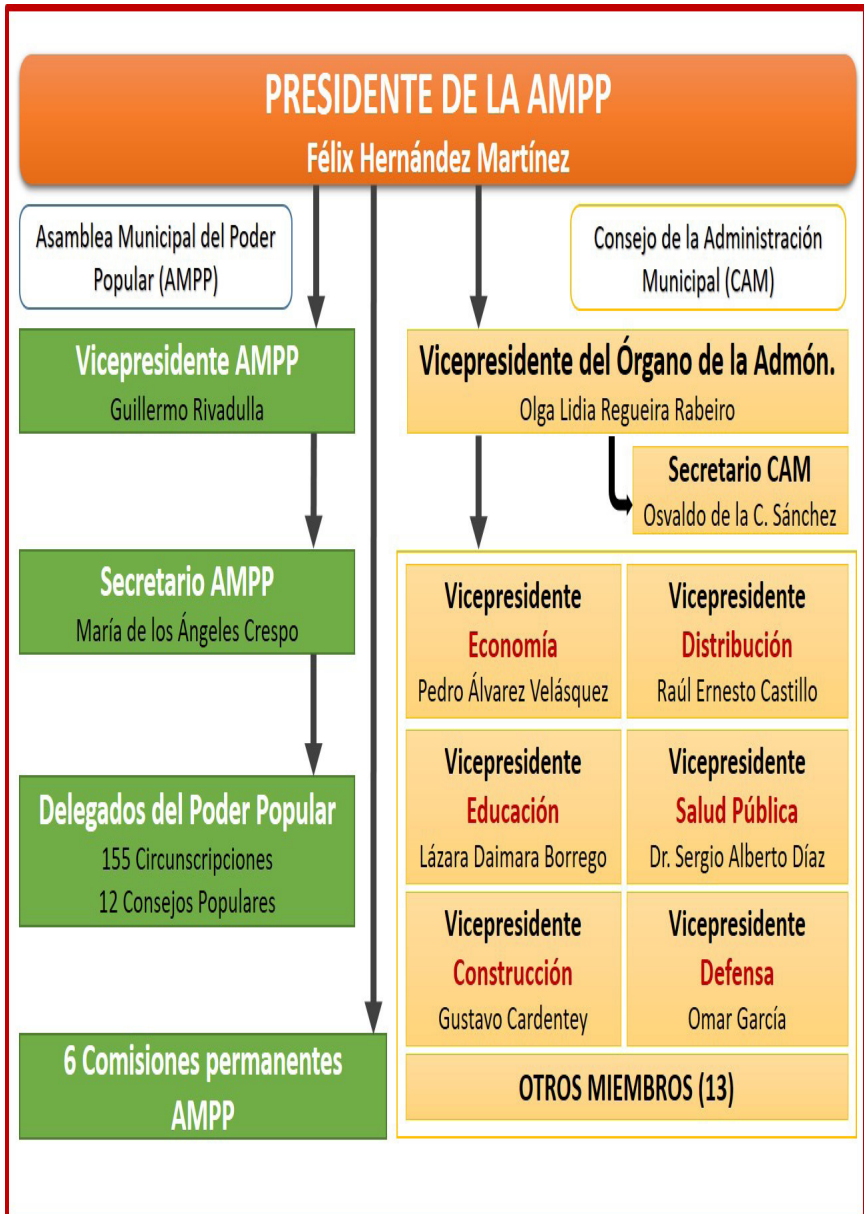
PRESIDENTE DE LA AMPP
Félix Hernández Martínez

Asamblea Municipal del Poder Popular (AMPP)

Consejo de la Administración Municipal (CAM)

Vicepresidente AMPP
Guillermo Rivadulla

Vicepresidente del Órgano de la Admón.
Olga Lidia Regueira Rabeiro

Secretario CAM
Osvaldo de la C. Sánchez

Secretario AMPP
María de los Ángeles Crespo

Vicepresidente
Economía
Pedro Álvarez Velásquez

Vicepresidente
Distribución
Raúl Ernesto Castillo

Delegados del Poder Popular
155 Circunscripciones
12 Consejos Populares

Vicepresidente
Educación
Lázara Daimara Borrego

Vicepresidente
Salud Pública
Dr. Sergio Alberto Díaz

Vicepresidente
Construcción
Gustavo Cardentey

Vicepresidente
Defensa
Omar García

6 Comisiones permanentes AMPP

OTROS MIEMBROS (13)